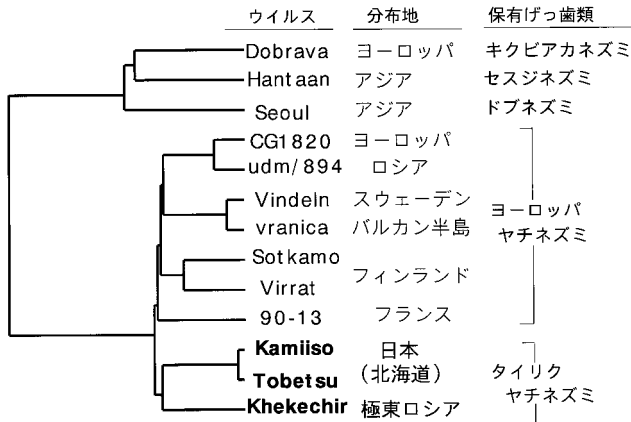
| ウイルス | 分布地 | 保有げっ歯類 |
|---|---|---|
| Dobrava | ヨーロッパ | キクビアカネズミ |
| Hantaan | アジア | セスジネズミ |
| Seoul | アジア | ドブネズミ |
| CG1820 | ヨーロッパ | ヨーロッパ ヤチネズミ |
| udm/894 | ロシア | |
| Vindeln | スウェーデン | |
| vranica | バルカン半島 | |
| Sotkamo | フィンランド | |
| Virrat | | |
| 90-13 | フランス | |
| **Kamiiso** | 日本 (北海道) | タイリク ヤチネズミ |
| **Tobetsu** | | |
| **Khekechir** | 極東ロシア | |